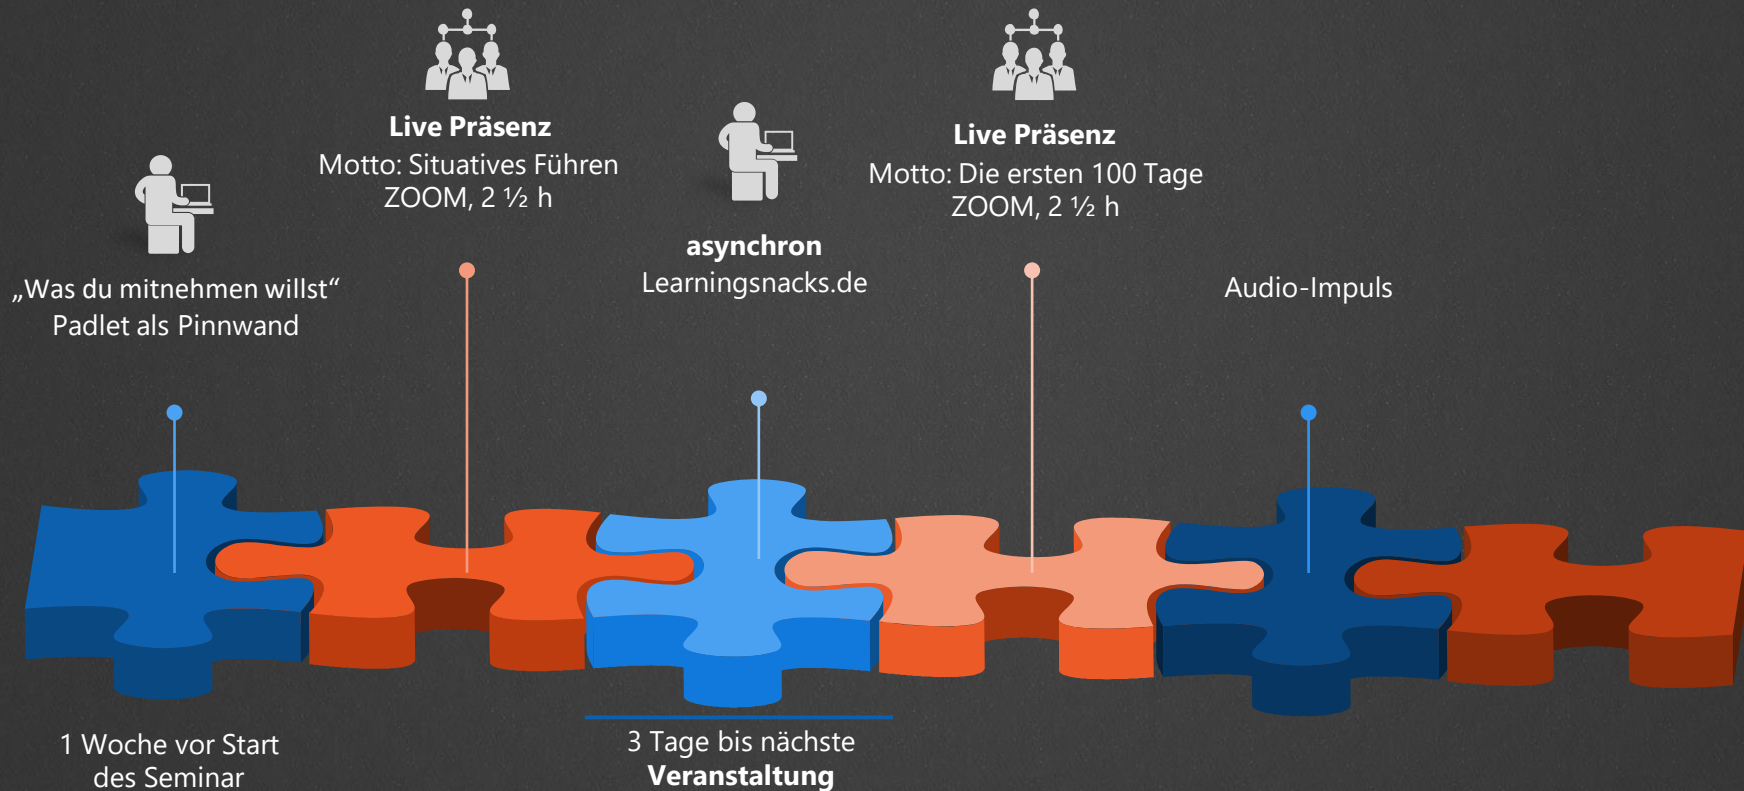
Live Präsenz
Motto: Situatives Führen
ZOOM, 2 ½ h

Live Präsenz
Motto: Die ersten 100 Tage
ZOOM, 2 ½ h

asynchron
Learningsnacks.de

„Was du mitnehmen willst“
Padlet als Pinnwand

Audio-Impuls

1 Woche vor Start des Seminar

3 Tage bis nächste **Veranstaltung**